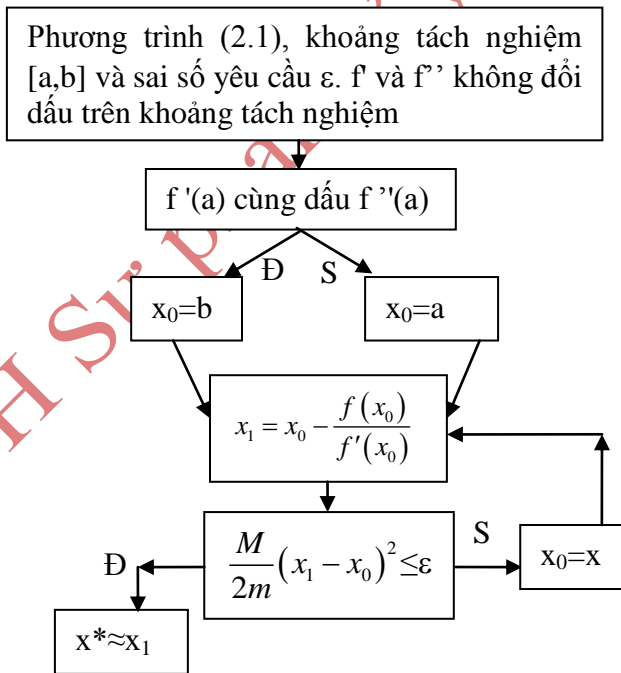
Phương trình (2.1), khoảng tách nghiệm [a,b] và sai số yêu cầu ε. f' và f'' không đổi dấu trên khoảng tách nghiệm

f '(a) cùng dấu f ''(a)

Đ

S

$x_0$=b

$x_0$=a

$x_1 = x_0 - \frac{f(x_0)}{f'(x_0)}$

$\frac{M}{2m}(x_1 - x_0)^2 \leq ε$

S

$x_0$=x

Đ

x*≈$x_1$

H Sư P